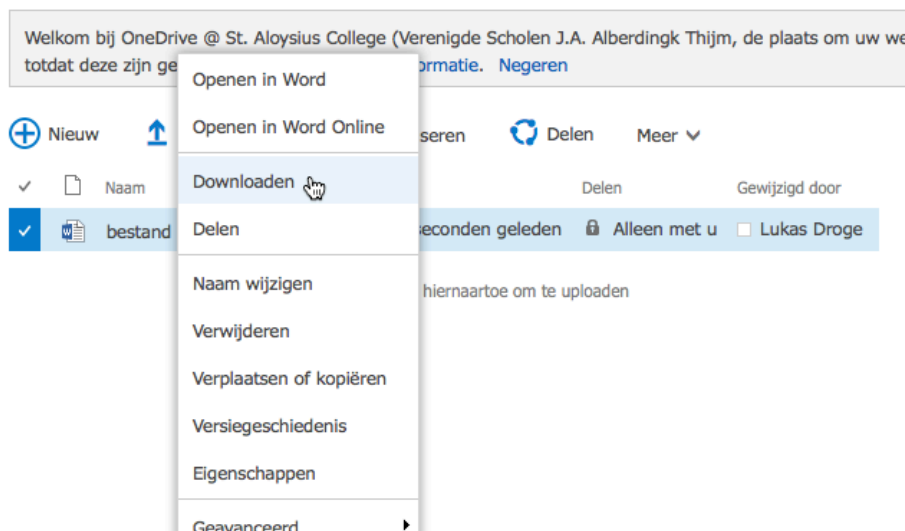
Welkom bij OneDrive @ St. Aloysius College (Verenigde Scholen J.A. Alberdingk Thijm, de plaats om uw we
totdat deze zijn ge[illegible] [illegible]ormatie. Negeren

Openen in Word

Openen in Word Online

Downloaden

Delen

Naam wijzigen

Verwijderen

Verplaatsen of kopiëren

Versiegeschiedenis

Eigenschappen

Geavanceerd

Nieuw

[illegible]seren

Delen

Meer

Naam

Delen

Gewijzigd door

bestand

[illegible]seconden geleden

Alleen met u

Lukas Droge

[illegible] hiernaartoe om te uploaden